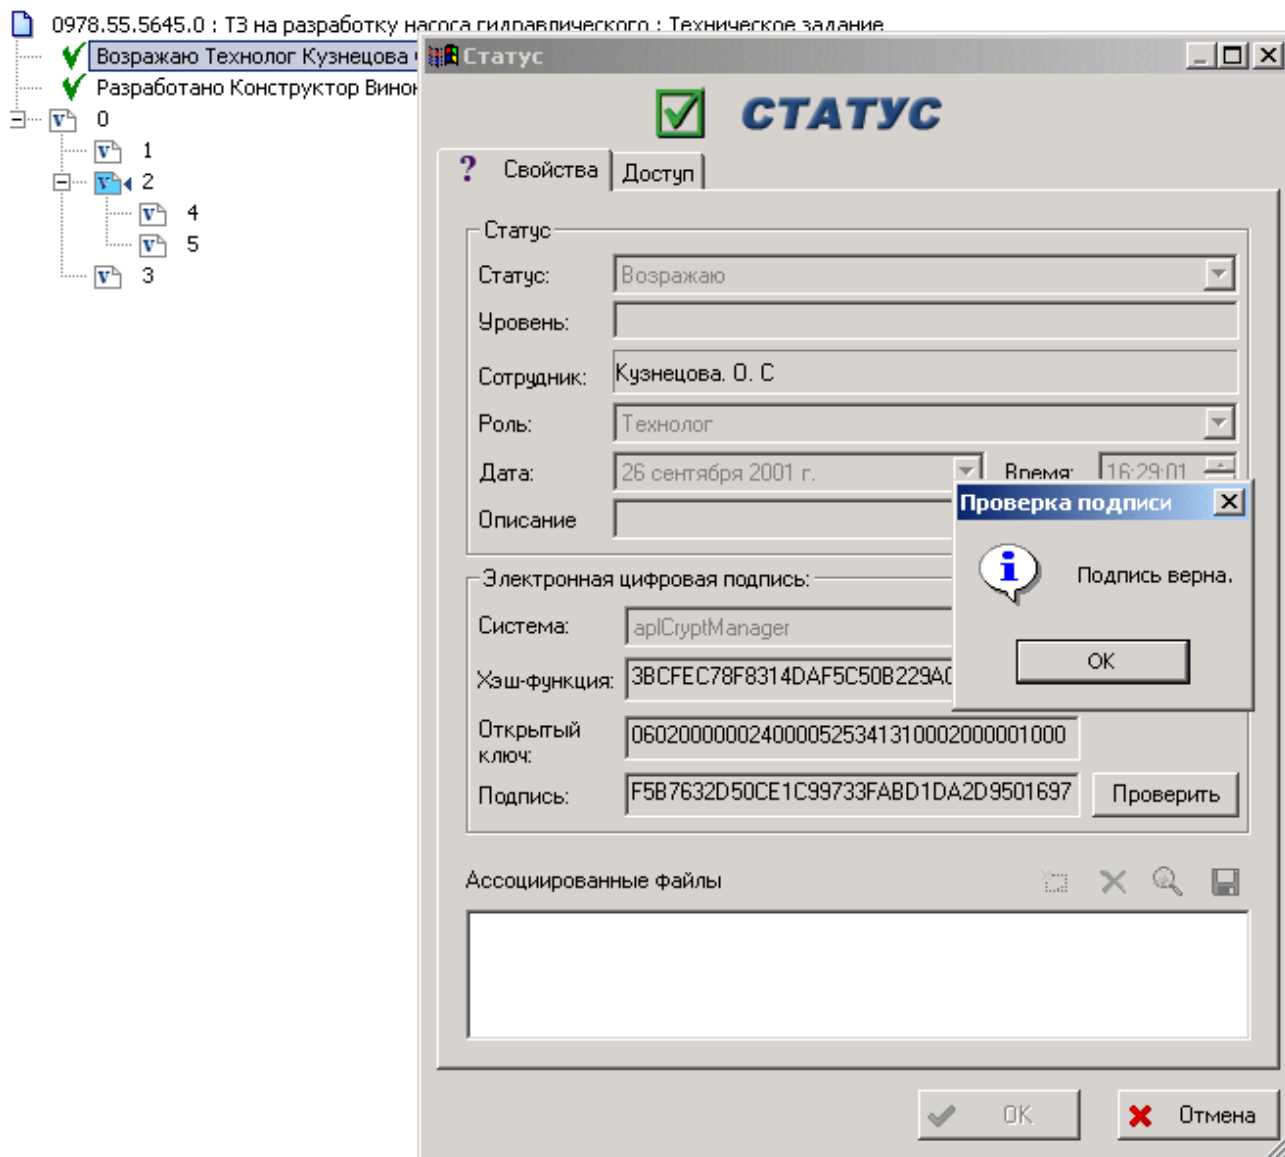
0978.55.5645.0 : ТЗ на разработку насоса гидравлического : Техническое задание
Возражаю Технолог Кузнецова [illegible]
Разработано Конструктор Винок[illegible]
0
1
2
4
5
3

Статус

СТАТУС

Свойства
Доступ

Статус
Статус: Возражаю
Уровень:
Сотрудник: Кузнецова. О. С
Роль: Технолог
Дата: 26 сентября 2001 г.
Время: 16:29:01
Описание

Электронная цифровая подпись:
Система: aplCryptManager
Хэш-функция: 3BCFEC78F8314DAF5C50B229A0
Открытый ключ: 0602000000240000525341310002000001000
Подпись: F5B7632D50CE1C99733FABD1DA2D9501697
Проверить

Ассоциированные файлы

OK
Отмена

Проверка подписи
Подпись верна.
OK